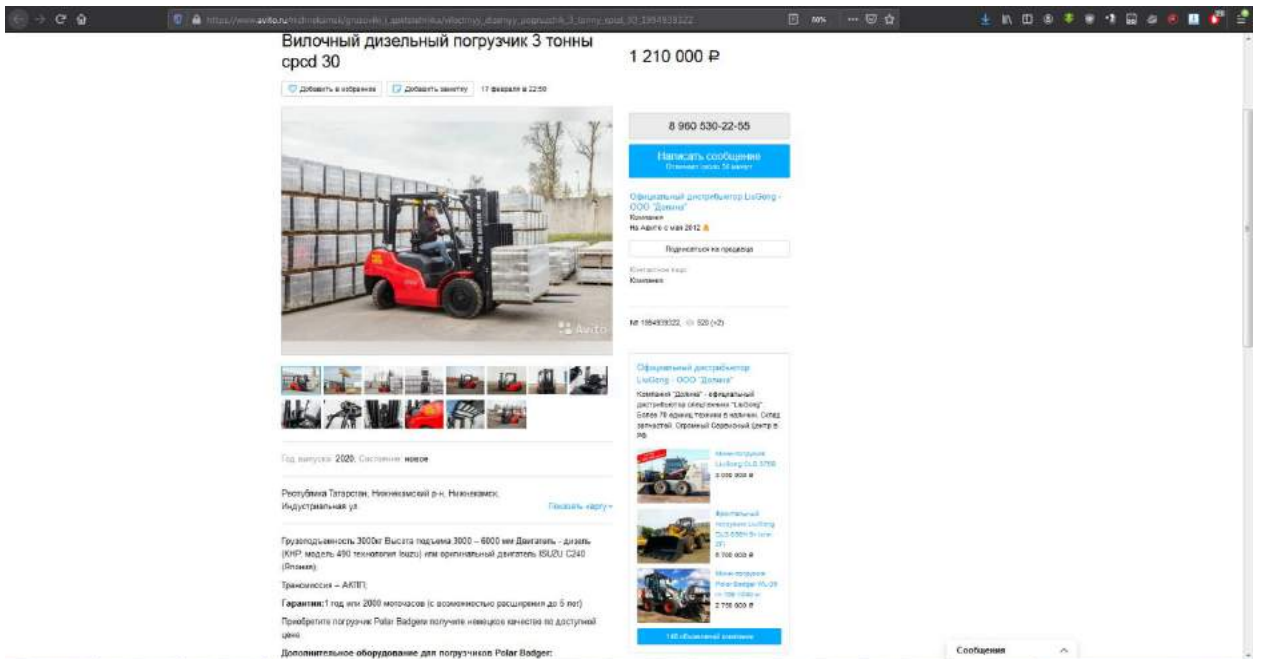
Вилочный дизельный погрузчик 3 тонны cpcd 30

1 210 000 ₽

Добавить в избранное  Добавить заметку  17 февраля в 22:50

8 960 530-22-55

Написать сообщение
Отвечает около 30 минут

Официальный дистрибьютор LiuGong - ООО "Долина"
Компания
На Авито с мая 2012

Подписаться на продавца

Контактное лицо
Компания

№ 1954939322, 520 (+2)

Официальный дистрибьютор LiuGong - ООО "Долина"
Компания "Долина" - официальный дистрибьютор спецтехники "LiuGong". Более 70 единиц техники в наличии. Склад запчастей. Огромный Сервисный Центр в РФ.

Мини-погрузчик LiuGong CLG 375B
3 000 000 ₽

Фронтальный погрузчик LiuGong CLG 856H
6 700 000 ₽

Мини-погрузчик Polar Badger
2 750 000 ₽

148 объявлений компании

Год выпуска: 2020, Состояние: новое

Республика Татарстан, Нижнекамский р-н, Нижнекамск, Индустриальная ул.

Показать карту

Грузоподъемность 3000кг Высота подъема 3000 – 6000 мм Двигатель - дизель (KHP, модель 490 технологии Isuzu) или оригинальный двигатель ISUZU C240 (Япония);

Трансмиссия – АКПП;

Гарантия:1 год или 2000 моточасов (с возможностью расширения до 5 лет)

Приобретите погрузчик Polar Badger и получите немецкое качество по доступной цене

Дополнительное оборудование для погрузчиков Polar Badger:

Сообщения